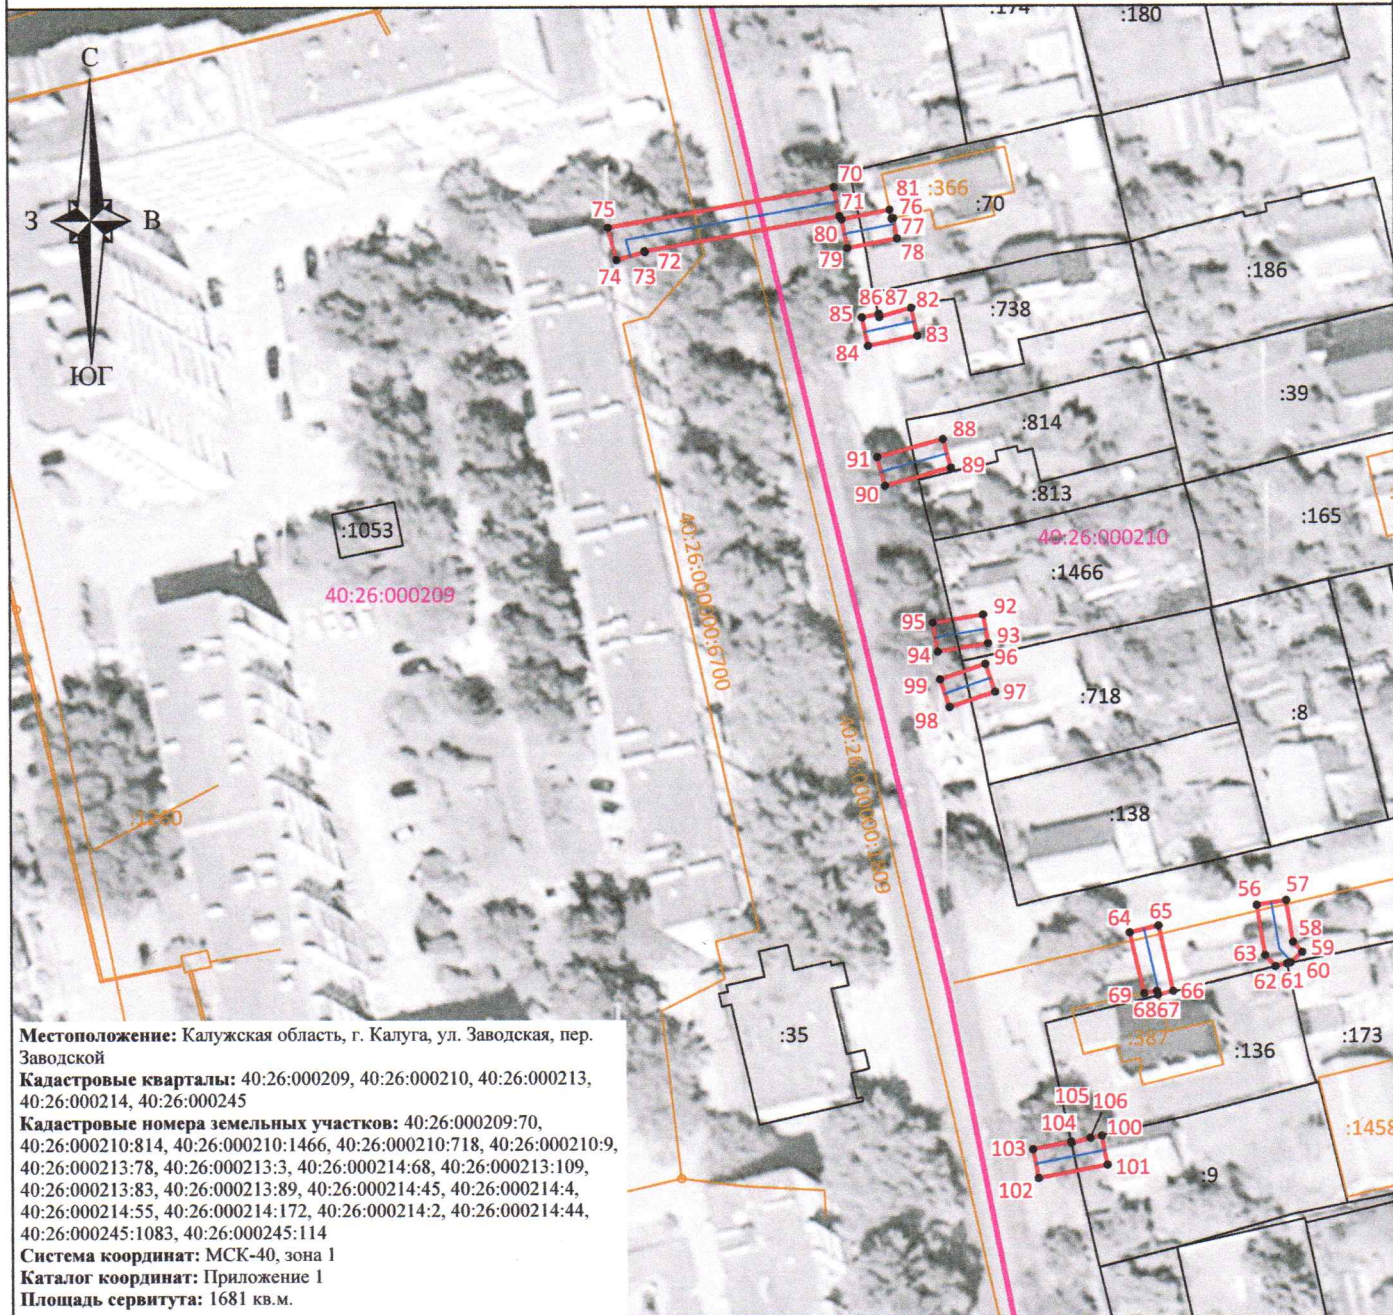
:174 :180

С
З В
ЮГ

75 70 71 81 :366 :70 76 80 77 79 78 74 73 72

:186

85 86 87 82 :738 84 83

:39

88 :814 91 89 90 :813

:165

:1053

40:26:000209

40:26:000210

:1466

40:26:000000:6700

95 92 93 94 96 99 97 98

:718

:8

40:26:000000:1409

:1560

:138

56 57 64 65 58 59 63 62 61 60 69 68 67 66

:35

:387 :136 :173

105 106 104 100 103 101 102

:9

:1458

**Местоположение:** Калужская область, г. Калуга, ул. Заводская, пер. Заводской
**Кадастровые кварталы:** 40:26:000209, 40:26:000210, 40:26:000213, 40:26:000214, 40:26:000245
**Кадастровые номера земельных участков:** 40:26:000209:70, 40:26:000210:814, 40:26:000210:1466, 40:26:000210:718, 40:26:000210:9, 40:26:000213:78, 40:26:000213:3, 40:26:000214:68, 40:26:000213:109, 40:26:000213:83, 40:26:000213:89, 40:26:000214:45, 40:26:000214:4, 40:26:000214:55, 40:26:000214:172, 40:26:000214:2, 40:26:000214:44, 40:26:000245:1083, 40:26:000245:114
**Система координат:** МСК-40, зона 1
**Каталог координат:** Приложение 1
**Площадь сервитута:** 1681 кв.м.